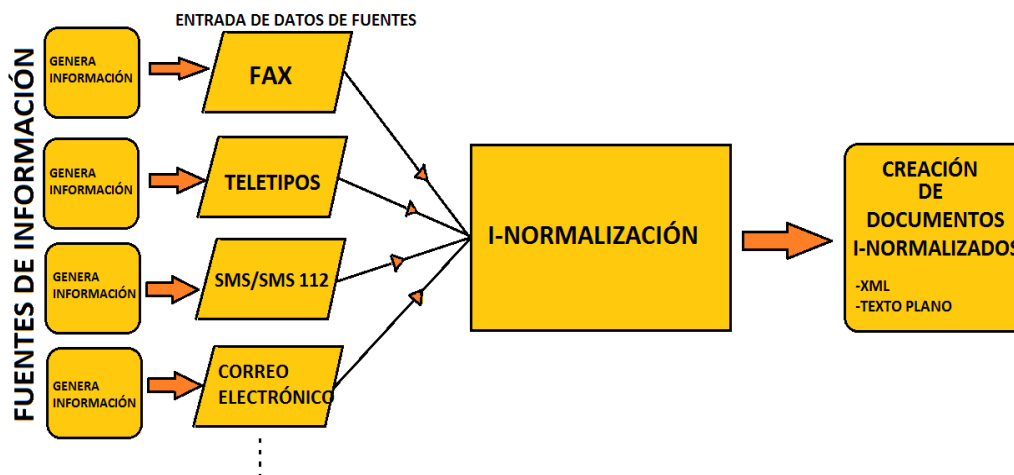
FUENTES DE INFORMACIÓN

ENTRADA DE DATOS DE FUENTES

GENERA INFORMACIÓN

FAX

GENERA INFORMACIÓN

TELETIPOS

GENERA INFORMACIÓN

SMS/SMS 112

GENERA INFORMACIÓN

CORREO ELECTRÓNICO

I-NORMALIZACIÓN

CREACIÓN DE DOCUMENTOS I-NORMALIZADOS

-XML
-TEXTO PLANO